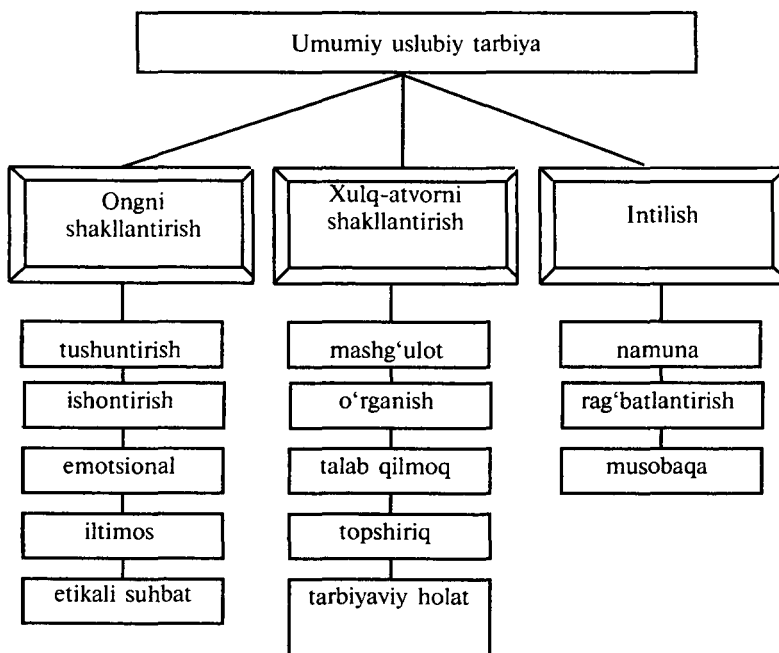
Umumiy uslubiy tarbiya

Ongni shakllantirish

tushuntirish

ishontirish

emotsional

iltimos

etikali suhbat

Xulq-atvorni shakllantirish

mashg'ulot

o'rganish

talab qilmoq

topshiriq

tarbiyaviy holat

Intilish

namuna

rag'batlantirish

musobaqa